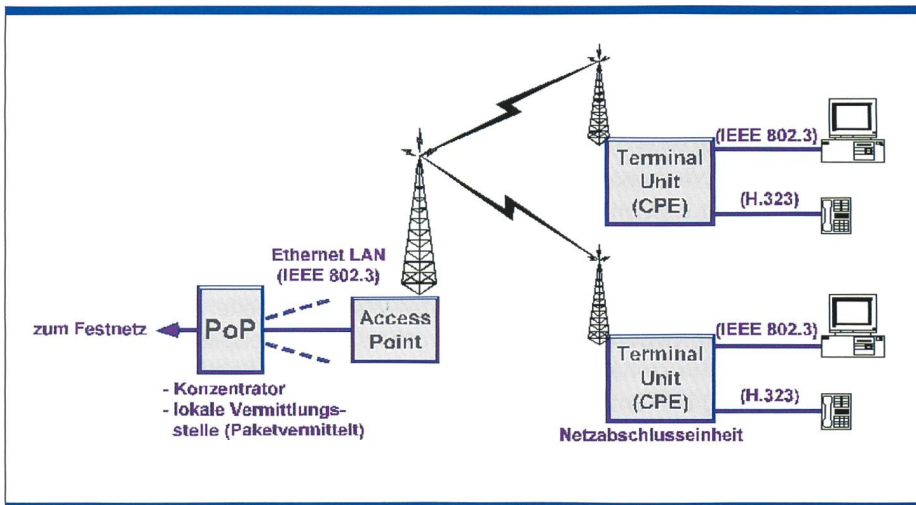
Terminal Unit (CPE)

(IEEE 802.3)

(H.323)

Ethernet LAN (IEEE 802.3)

zum Festnetz

PoP

Access Point

Terminal Unit (CPE)

(IEEE 802.3)

(H.323)

- Konzentrator
- lokale Vermittlungsstelle (Paketvermittelt)

Netzabschlusseinheit